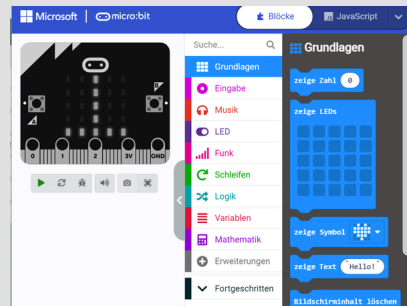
Microsoft | micro:bit
Blöcke
JavaScript
A B
0 1 2 3V GND
Suche...
Grundlagen
Eingabe
Musik
LED
Funk
Schleifen
Logik
Variablen
Mathematik
Erweiterungen
Fortgeschritten
Grundlagen
zeige Zahl 0
zeige LEDs
zeige Symbol
zeige Text "Hello!"
Bildschirminhalt löschen